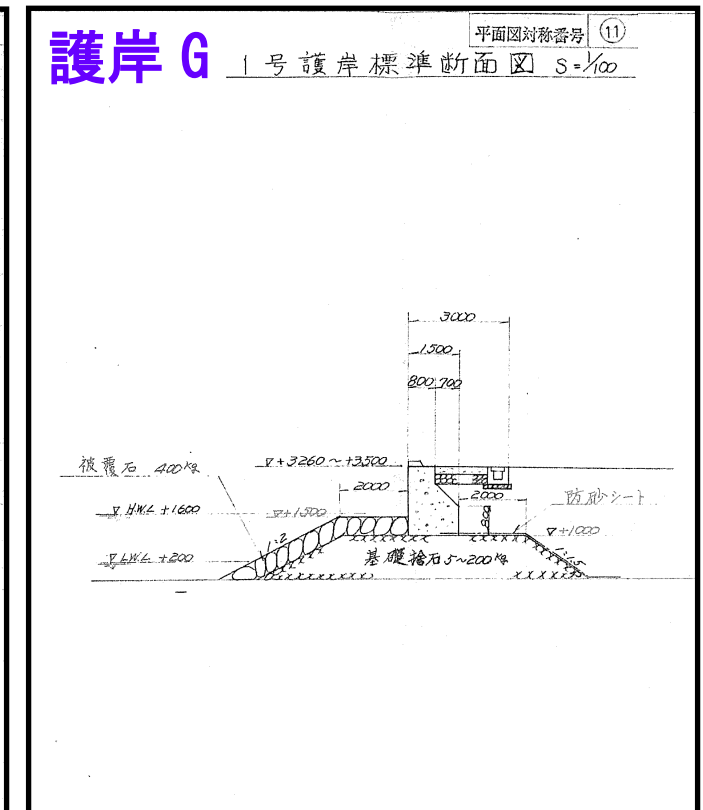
護岸 G

平面図対称番号 ⑪

1号護岸標準断面図 $S=\frac{1}{100}$

3000

1500

800 700

被覆石 400kg

$\nabla+3260\sim+3500$

2000

2000

防砂シート

$\nabla$ H.W.L +1600

$\nabla+1300$

1:2

800

$\nabla+1000$

$\nabla$ L.W.L +200

基礎捨石 5~200kg

1:1.5